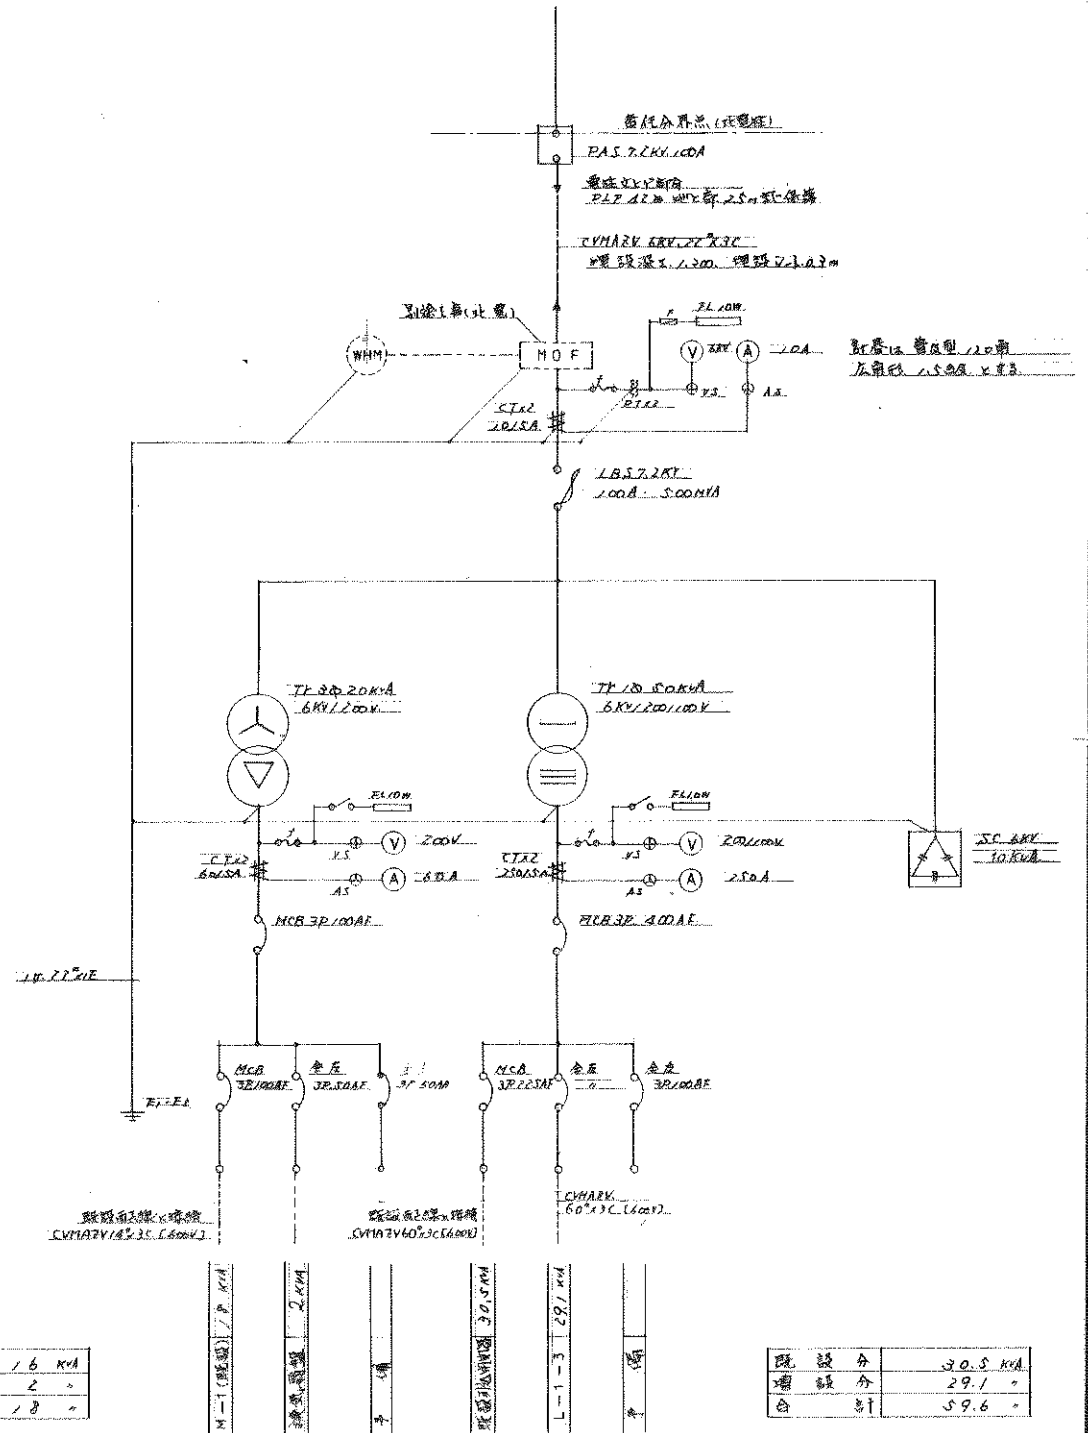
責任分界点（浅電柱）
PAS 7.2KV 100A

電柱立上り部分
PLP 42φ 地上部 2.5m 立上保護

CVMAZV 6KV 22°X3C
埋設深さ 1,200 埋設 L=3.0m

引込1号（北電）

WHM

MOF

FL 10W

V 3KV A 10A

計器は普及型 120角 広角形 1.5級とする

V.S A.S

PT×2

CT×2 20/5A

LBS 7.2KV 100A 500MVA

Tr 3φ 20KVA 6KV/200V

Tr 1φ 50KVA 6KV/200/100V

FL 10W

V 200V

CT×2 60/5A

A 60A

V.S A.S

MCB 3P 100AF

FL 10W

V 200/100V

CT×2 250/5A

A 250A

V.S A.S

MCB 3P 400AE

SC 6KV 10KVA

IV 22°×1E

MCB 3P 100AF

予備 3P 50AF

予備 3P 50AF

MCB 3P 225AF

予備

予備 3P 100AF

EA EL

既設配線に接続 CVMAZV 14°×3C (600V)

既設配線に接続 CVMAZV 60°×3C (600V)

CVMAZV 60°×3C (600V)

M-1 (既設) 1.8 KVA

2 KVA

予備

既設電灯 30.5 KVA

L-1-3 29.1 KVA

予備

| 1.6 | KVA |
|---|---|
| 2 | 〃 |
| 1.8 | 〃 |

| 既設分 | 30.5 KVA |
|---|---|
| 増設分 | 29.1 〃 |
| 合計 | 59.6 〃 |